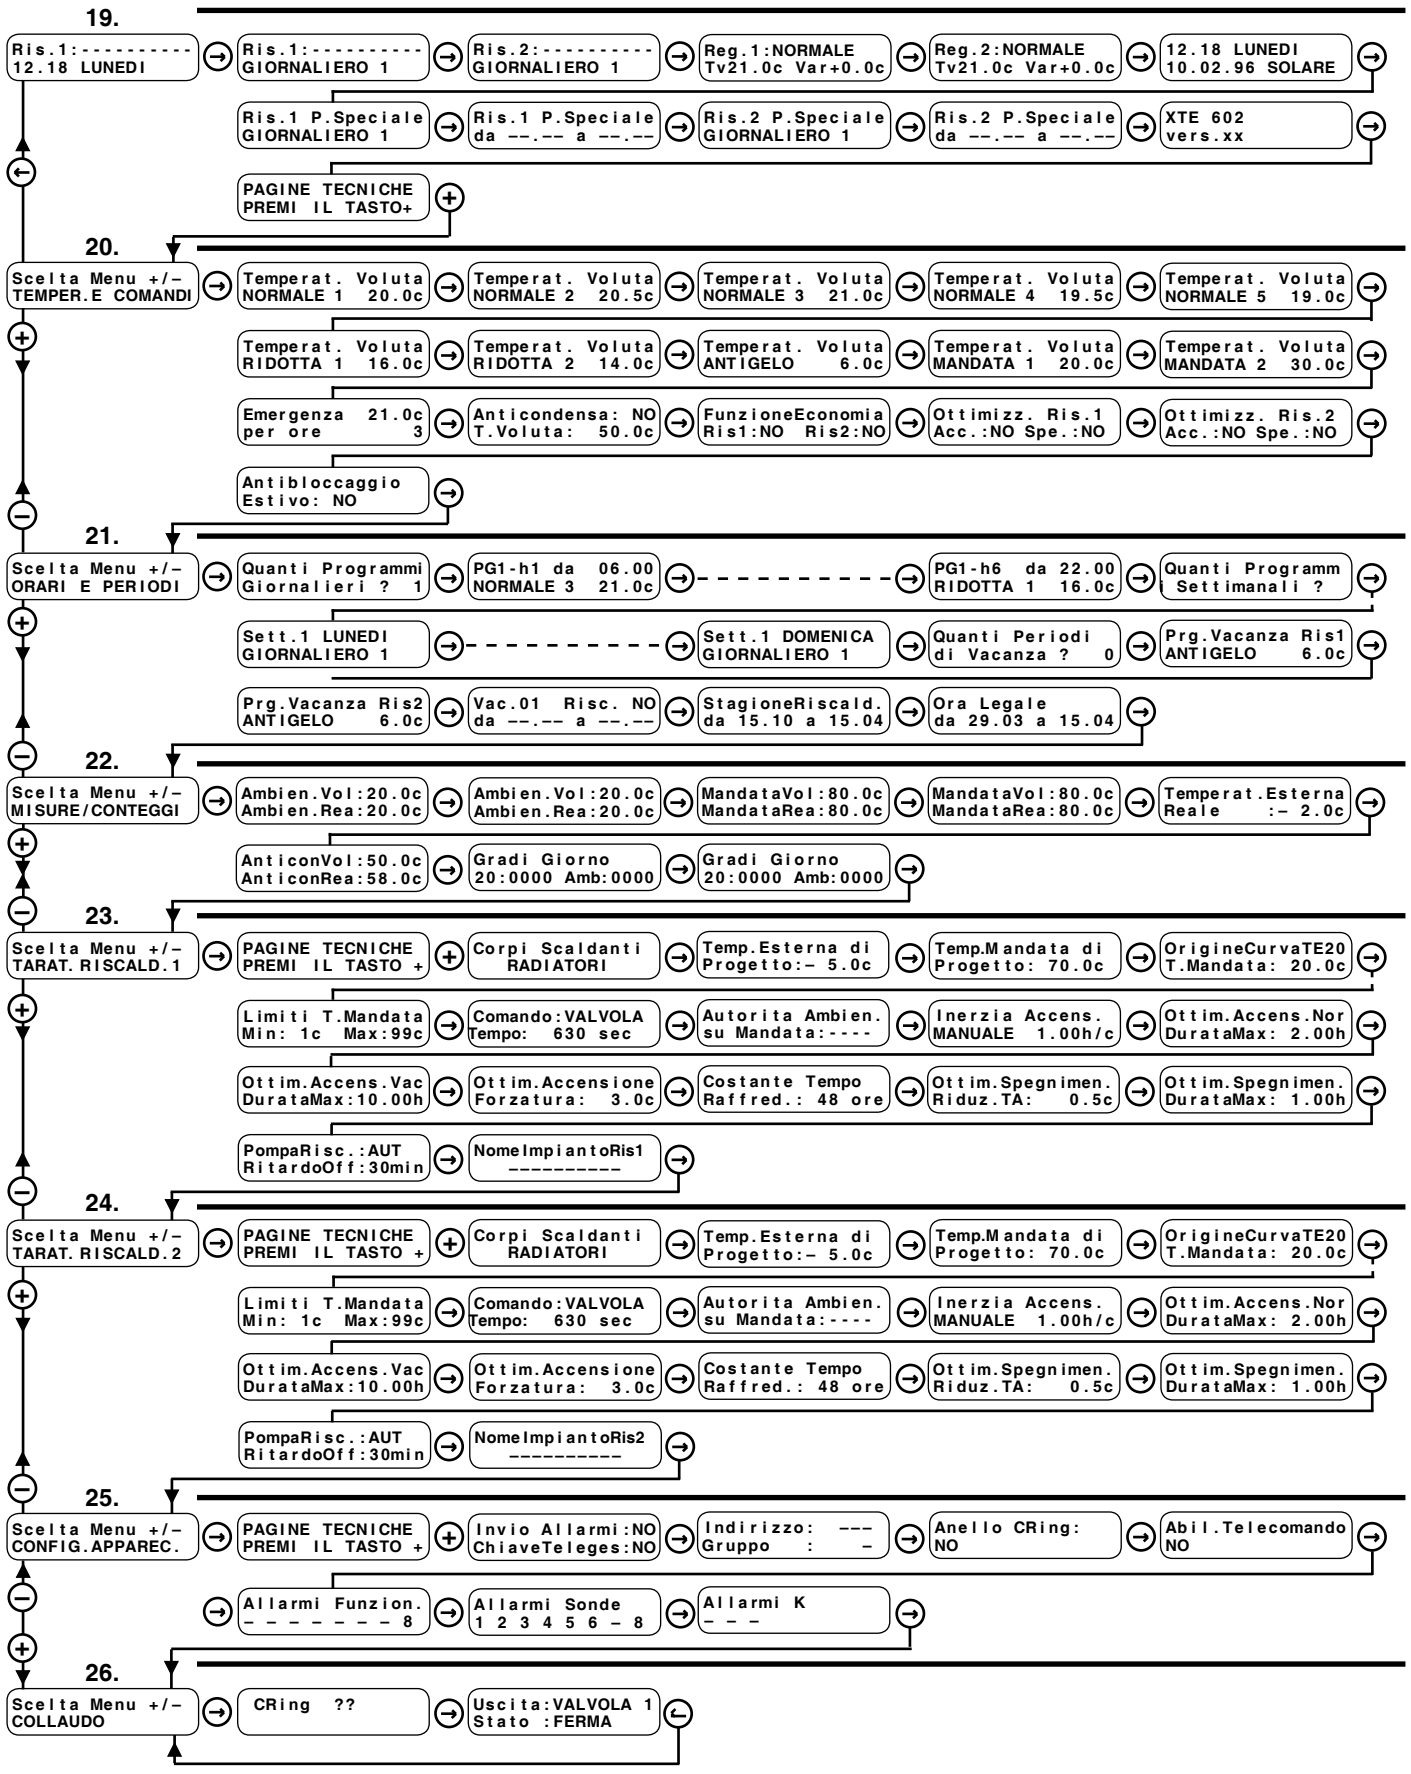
19.

Ris.1:----------
12.18 LUNEDI

Ris.1:----------
GIORNALIERO 1

Ris.2:----------
GIORNALIERO 1

Reg.1:NORMALE
Tv21.0c Var+0.0c

Reg.2:NORMALE
Tv21.0c Var+0.0c

12.18 LUNEDI
10.02.96 SOLARE

Ris.1 P.Speciale
GIORNALIERO 1

Ris.1 P.Speciale
da --.-- a --.--

Ris.2 P.Speciale
GIORNALIERO 1

Ris.2 P.Speciale
da --.-- a --.--

XTE 602
vers.xx

PAGINE TECNICHE
PREMI IL TASTO+

20.

Scelta Menu +/–
TEMPER.E COMANDI

Temperat. Voluta
NORMALE 1 20.0c

Temperat. Voluta
NORMALE 2 20.5c

Temperat. Voluta
NORMALE 3 21.0c

Temperat. Voluta
NORMALE 4 19.5c

Temperat. Voluta
NORMALE 5 19.0c

Temperat. Voluta
RIDOTTA 1 16.0c

Temperat. Voluta
RIDOTTA 2 14.0c

Temperat. Voluta
ANTIGELO 6.0c

Temperat. Voluta
MANDATA 1 20.0c

Temperat. Voluta
MANDATA 2 30.0c

Emergenza 21.0c
per ore 3

Anticondensa: NO
T.Voluta: 50.0c

FunzioneEconomia
Ris1:NO Ris2:NO

Ottimizz. Ris.1
Acc.:NO Spe.:NO

Ottimizz. Ris.2
Acc.:NO Spe.:NO

Antibloccaggio
Estivo: NO

21.

Scelta Menu +/–
ORARI E PERIODI

Quanti Programmi
Giornalieri ? 1

PG1-h1 da 06.00
NORMALE 3 21.0c

PG1-h6 da 22.00
RIDOTTA 1 16.0c

Quanti Programm
i Settimanali ?

Sett.1 LUNEDI
GIORNALIERO 1

Sett.1 DOMENICA
GIORNALIERO 1

Quanti Periodi
di Vacanza ? 0

Prg.Vacanza Ris1
ANTIGELO 6.0c

Prg.Vacanza Ris2
ANTIGELO 6.0c

Vac.01 Risc. NO
da --.-- a --.--

StagioneRiscald.
da 15.10 a 15.04

Ora Legale
da 29.03 a 15.04

22.

Scelta Menu +/–
MISURE/CONTEGGI

Ambien.Vol:20.0c
Ambien.Rea:20.0c

Ambien.Vol:20.0c
Ambien.Rea:20.0c

MandataVol:80.0c
MandataRea:80.0c

MandataVol:80.0c
MandataRea:80.0c

Temperat.Esterna
Reale :– 2.0c

AnticonVol:50.0c
AnticonRea:58.0c

Gradi Giorno
20:0000 Amb:0000

Gradi Giorno
20:0000 Amb:0000

23.

Scelta Menu +/–
TARAT. RISCALD.1

PAGINE TECNICHE
PREMI IL TASTO +

Corpi Scaldanti
RADIATORI

Temp.Esterna di
Progetto:– 5.0c

Temp.Mandata di
Progetto: 70.0c

OrigineCurvaTE20
T.Mandata: 20.0c

Limiti T.Mandata
Min: 1c Max:99c

Comando:VALVOLA
Tempo: 630 sec

Autorita Ambien.
su Mandata:----

Inerzia Accens.
MANUALE 1.00h/c

Ottim.Accens.Nor
DurataMax: 2.00h

Ottim.Accens.Vac
DurataMax:10.00h

Ottim.Accensione
Forzatura: 3.0c

Costante Tempo
Raffred.: 48 ore

Ottim.Spegnimen.
Riduz.TA: 0.5c

Ottim.Spegnimen.
DurataMax: 1.00h

PompaRisc.:AUT
RitardoOff:30min

NomeImpiantoRis1
----------

24.

Scelta Menu +/–
TARAT. RISCALD.2

PAGINE TECNICHE
PREMI IL TASTO +

Corpi Scaldanti
RADIATORI

Temp.Esterna di
Progetto:– 5.0c

Temp.Mandata di
Progetto: 70.0c

OrigineCurvaTE20
T.Mandata: 20.0c

Limiti T.Mandata
Min: 1c Max:99c

Comando:VALVOLA
Tempo: 630 sec

Autorita Ambien.
su Mandata:----

Inerzia Accens.
MANUALE 1.00h/c

Ottim.Accens.Nor
DurataMax: 2.00h

Ottim.Accens.Vac
DurataMax:10.00h

Ottim.Accensione
Forzatura: 3.0c

Costante Tempo
Raffred.: 48 ore

Ottim.Spegnimen.
Riduz.TA: 0.5c

Ottim.Spegnimen.
DurataMax: 1.00h

PompaRisc.:AUT
RitardoOff:30min

NomeImpiantoRis2
----------

25.

Scelta Menu +/–
CONFIG.APPAREC.

PAGINE TECNICHE
PREMI IL TASTO +

Invio Allarmi:NO
ChiaveTeleges:NO

Indirizzo: ---
Gruppo : –

Anello CRing:
NO

Abil.Telecomando
NO

Allarmi Funzion.
– – – – – – – 8

Allarmi Sonde
1 2 3 4 5 6 – 8

Allarmi K
– – –

26.

Scelta Menu +/–
COLLAUDO

CRing ??

Uscita:VALVOLA 1
Stato :FERMA